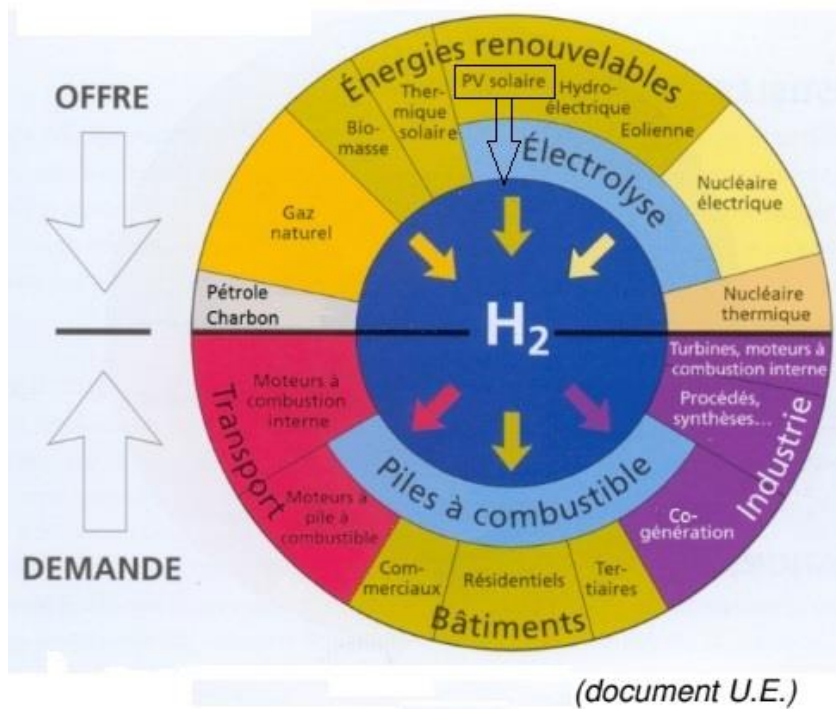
OFFRE

DEMANDE

Énergies renouvelables

Bio-masse

Thermique solaire

PV solaire

Hydro-électrique

Eolienne

Électrolyse

Gaz naturel

Nucléaire électrique

Pétrole Charbon

$H_2$

Nucléaire thermique

Turbines, moteurs à combustion interne

Procédés, synthèses...

Industrie

Co-génération

Transport

Moteurs à combustion interne

Moteurs à pile à combustible

Piles à combustible

Com-merciaux

Résidentiels

Ter-tiaires

Bâtiments

(document U.E.)